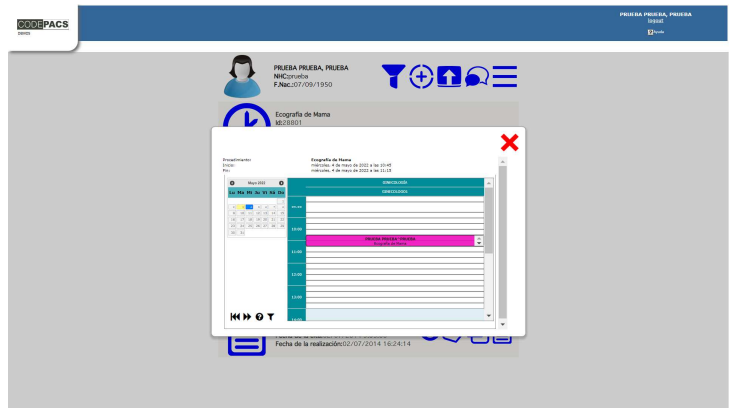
CODE PACS
DEMOS

PRUEBA PRUEBA, PRUEBA
logout
Ayuda

PRUEBA PRUEBA, PRUEBA
NHC:prueba
F.Nac.:07/09/1950

Ecografía de Mama
Id:28801

Procedimiento:
Inicio:
Fin:

Ecografía de Mama
miércoles, 4 de mayo de 2022 a las 10:45
miércoles, 4 de mayo de 2022 a las 11:15

Mayo 2022

| Lu | Ma | Mi | Ju | Vi | Sá | Do |
|---|---|---|---|---|---|---|
| | | | | | | 1 |
| 2 | 3 | 4 | 5 | 6 | 7 | 8 |
| 9 | 10 | 11 | 12 | 13 | 14 | 15 |
| 16 | 17 | 18 | 19 | 20 | 21 | 22 |
| 23 | 24 | 25 | 26 | 27 | 28 | 29 |
| 30 | 31 | | | | | |

GINECOLOGÍA
GINECOLOGÍA

09:00
10:00
11:00
12:00
13:00

PRUEBA PRUEBA, PRUEBA
Ecografía de Mama

Fecha de la realización:02/07/2014 16:24:16